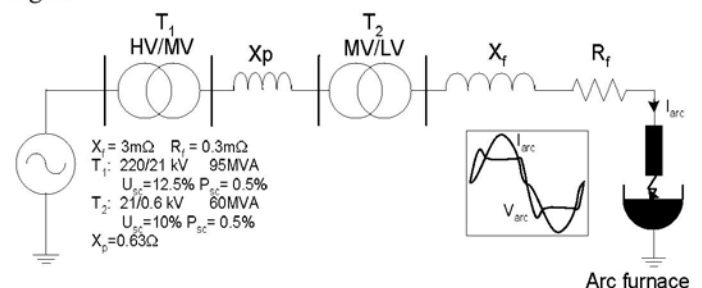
$T_1$
HV/MV

Xp

$T_2$
MV/LV

$X_f$

$R_f$

$I_{arc}$

$I_{arc}$

$V_{arc}$

$X_f = 3m\Omega$ $R_f = 0.3m\Omega$
$T_1$: 220/21 kV 95MVA
$U_{sc}$=12.5% $P_{sc}$= 0.5%
$T_2$: 21/0.6 kV 60MVA
$U_{sc}$=10% $P_{sc}$= 0.5%
$X_p$=0.63Ω

Arc furnace